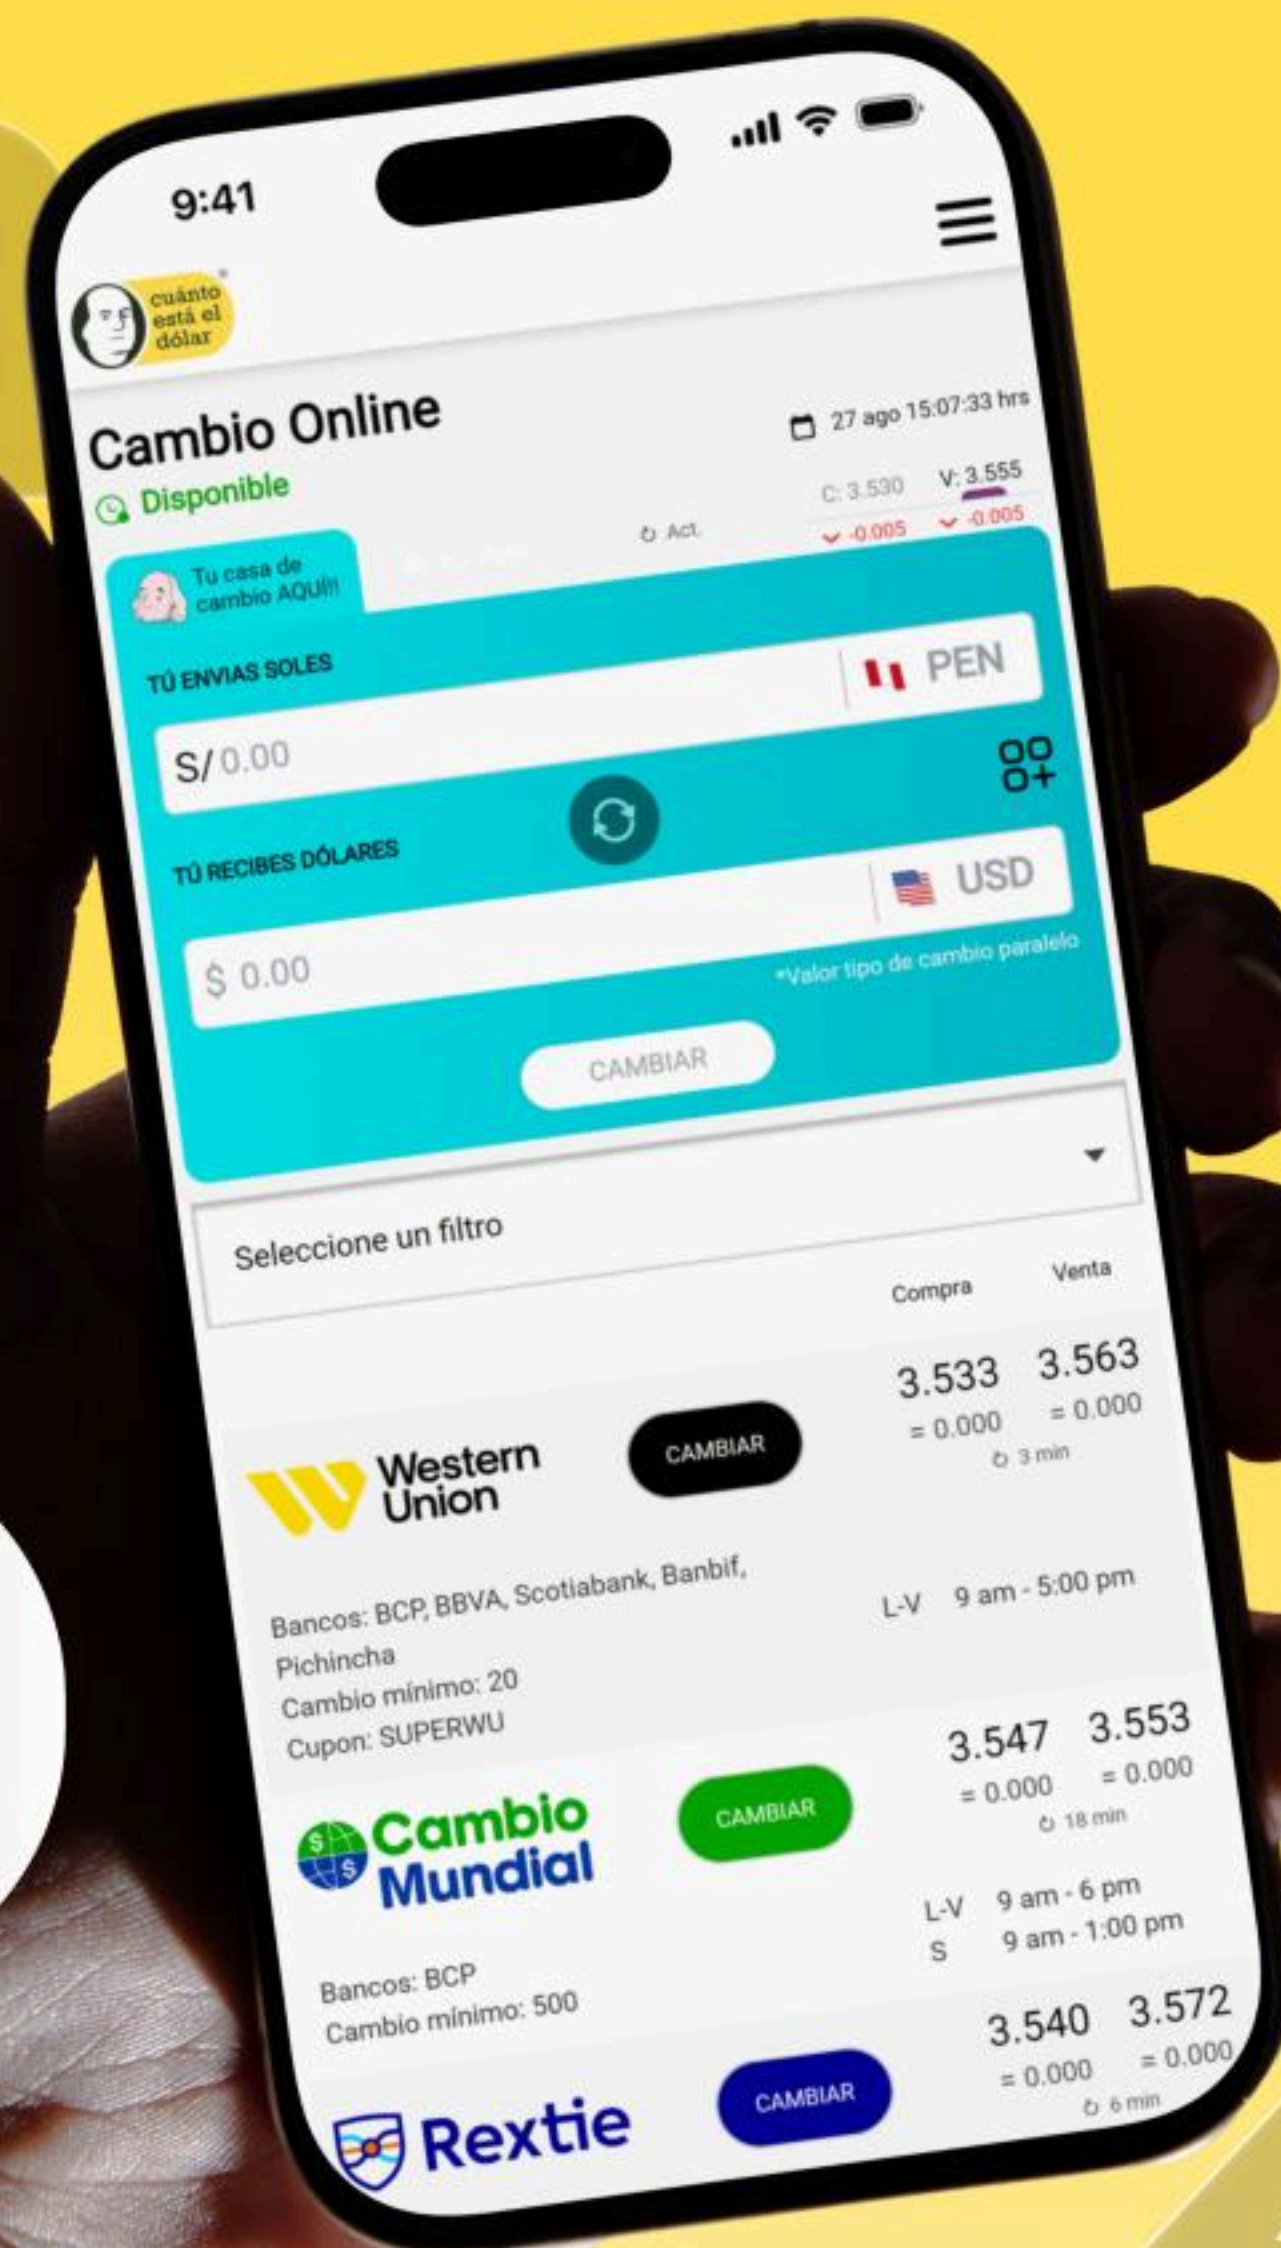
9:41

cuánto está el dólar

Cambio Online
Disponible

27 ago 15:07:33 hrs
C: 3.530 V: 3.555
-0.005 -0.005
Act.

Tu casa de cambio AQUI!!

TÚ ENVIAS SOLES
PEN
S/ 0.00

TÚ RECIBES DÓLARES
USD
$ 0.00
*Valor tipo de cambio paralelo

CAMBIAR

Seleccione un filtro

Compra Venta

3.533 3.563
= 0.000 = 0.000
3 min

Western Union
CAMBIAR

Bancos: BCP, BBVA, Scotiabank, Banbif, Pichincha
Cambio mínimo: 20
Cupon: SUPERWU

L-V 9 am - 5:00 pm

3.547 3.553
= 0.000 = 0.000
18 min

Cambio Mundial
CAMBIAR

L-V 9 am - 6 pm
S 9 am - 1:00 pm

Bancos: BCP
Cambio mínimo: 500

3.540 3.572
= 0.000 = 0.000
6 min

Rextie
CAMBIAR